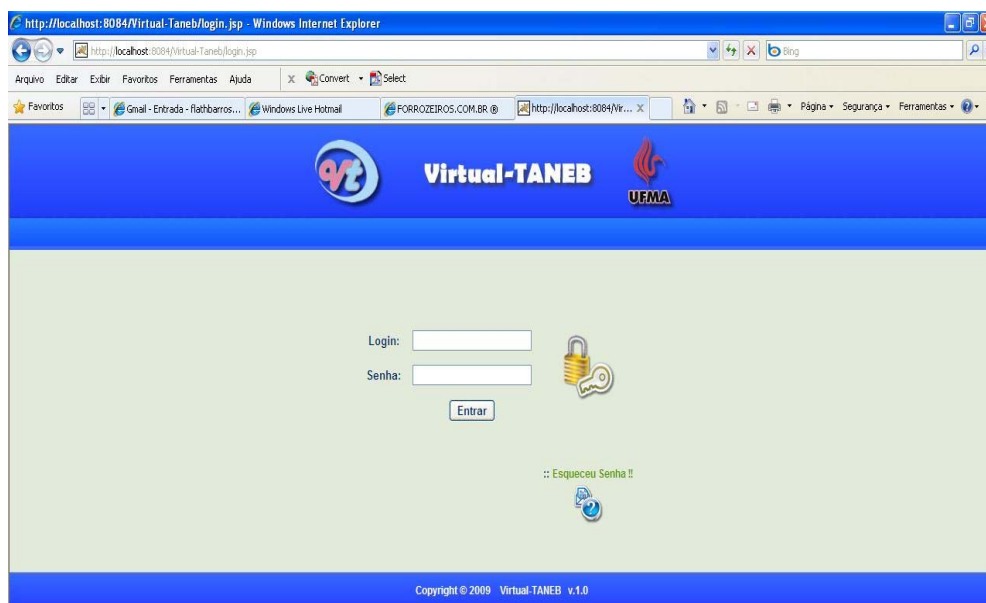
http://localhost:8084/Virtual-Taneb/login.jsp - Windows Internet Explorer

http://localhost:8084/Virtual-Taneb/login.jsp

Bing

Arquivo Editar Exibir Favoritos Ferramentas Ajuda

Convert Select

Favoritos

Gmail - Entrada - flathbarros...

Windows Live Hotmail

FORROZEIROS.COM.BR ®

http://localhost:8084/Vir...

Página Segurança Ferramentas

Vt

Virtual-TANEB

UFMA

Login:

Senha:

Entrar

:: Esqueceu Senha !!

Copyright © 2009 Virtual-TANEB v.1.0